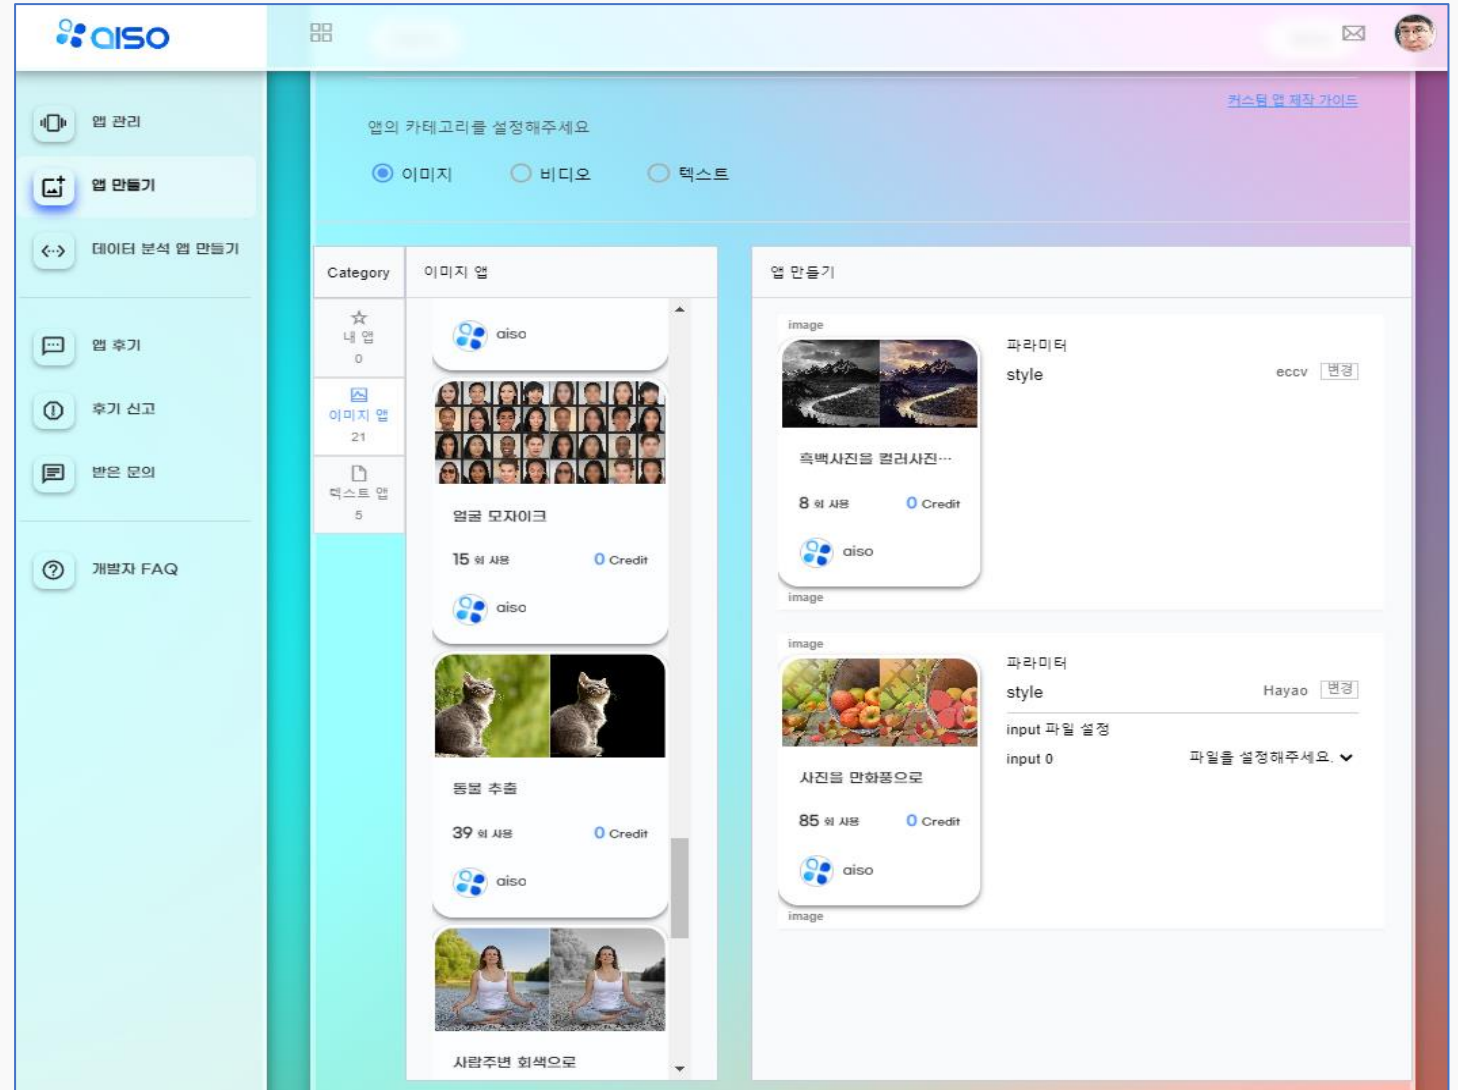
aiso

앱 관리
앱 만들기
데이터 분석 앱 만들기
앱 후기
후기 신고
받은 문의
개발자 FAQ

커스텀 앱 제작 가이드

앱의 카테고리를 설정해주세요

이미지 비디오 텍스트

Category
내 앱
0
이미지 앱
21
텍스트 앱
5

이미지 앱

aiso

얼굴 모자이크
15 회 사용 0 Credit
aiso

동물 추출
39 회 사용 0 Credit
aiso

사람주변 회색으로

앱 만들기

image
흑백사진을 컬러사진…
8 회 사용 0 Credit
aiso
image

파라미터
style eccv 변경

image
사진을 만화풍으로
85 회 사용 0 Credit
aiso
image

파라미터
style Hayao 변경
input 파일 설정
input 0 파일을 설정해주세요.